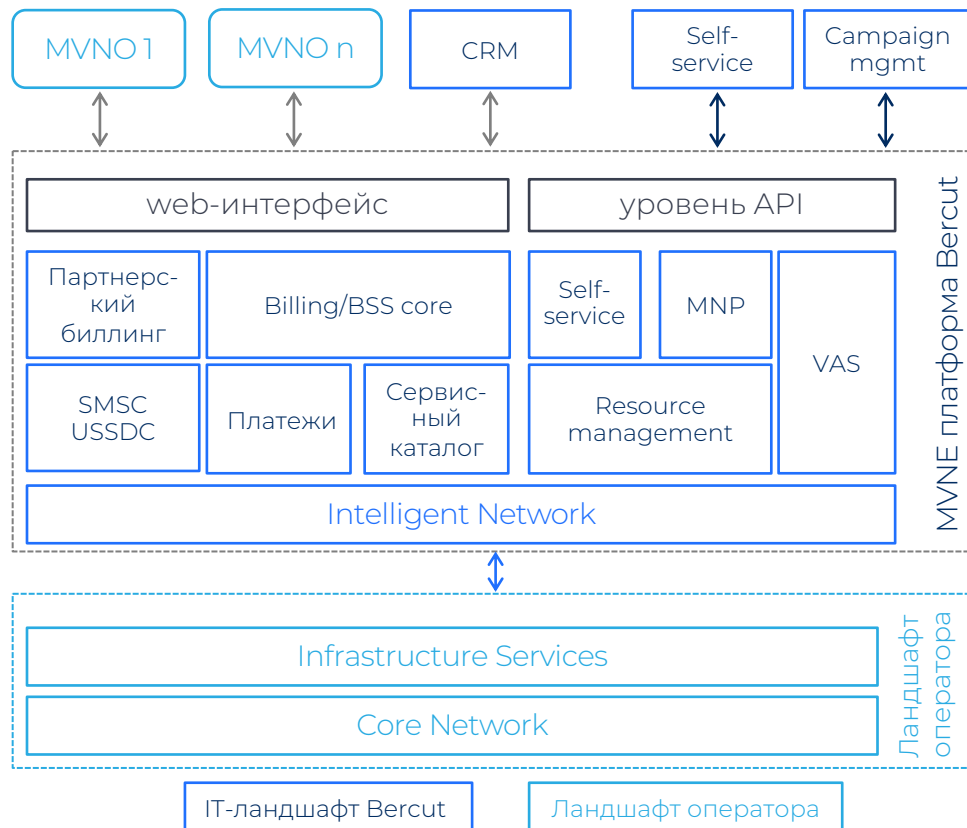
MVNO 1

MVNO n

CRM

Self-service

Campaign mgmt

web-интерфейс

уровень API

MVNE платформа Bercut

Партнерский биллинг

Billing/BSS core

Self-service

MNP

VAS

SMSC USSDC

Платежи

Сервисный каталог

Resource management

Intelligent Network

Infrastructure Services

Core Network

Ландшафт оператора

IT-ландшафт Bercut

Ландшафт оператора